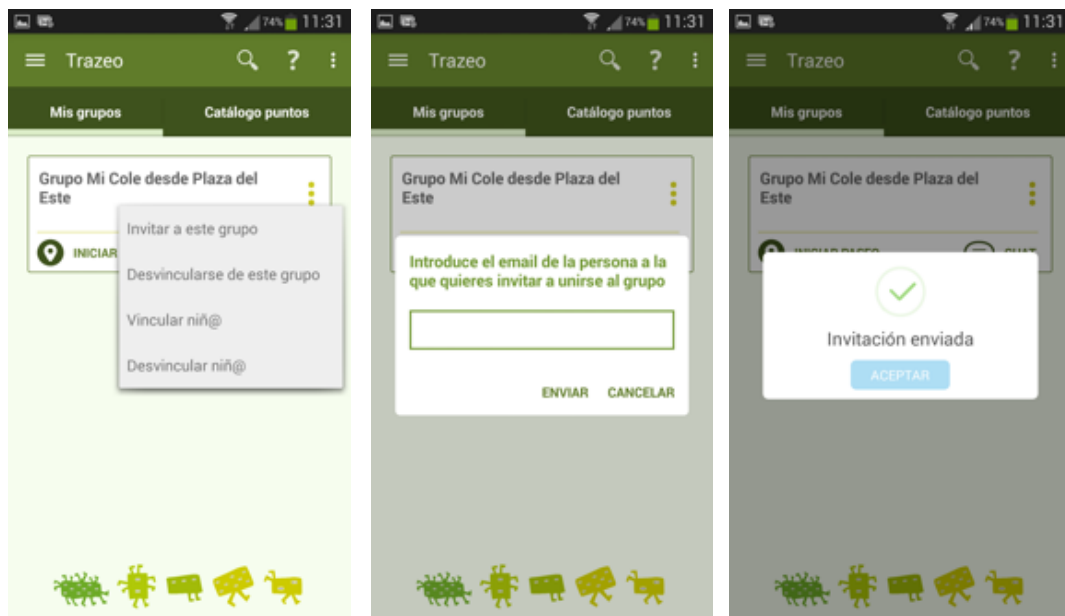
74% 11:31

Trazeo

?

Mis grupos

Catálogo puntos

Grupo Mi Cole desde Plaza del Este

INICIAR

Invitar a este grupo

Desvincularse de este grupo

Vincular niñ@

Desvincular niñ@

74% 11:31

Trazeo

?

Mis grupos

Catálogo puntos

Grupo Mi Cole desde Plaza del Este

Introduce el email de la persona a la que quieres invitar a unirse al grupo

ENVIAR

CANCELAR

74% 11:31

Trazeo

?

Mis grupos

Catálogo puntos

Grupo Mi Cole desde Plaza del Este

INICIAR PASEO

CHAT

Invitación enviada

ACEPTAR